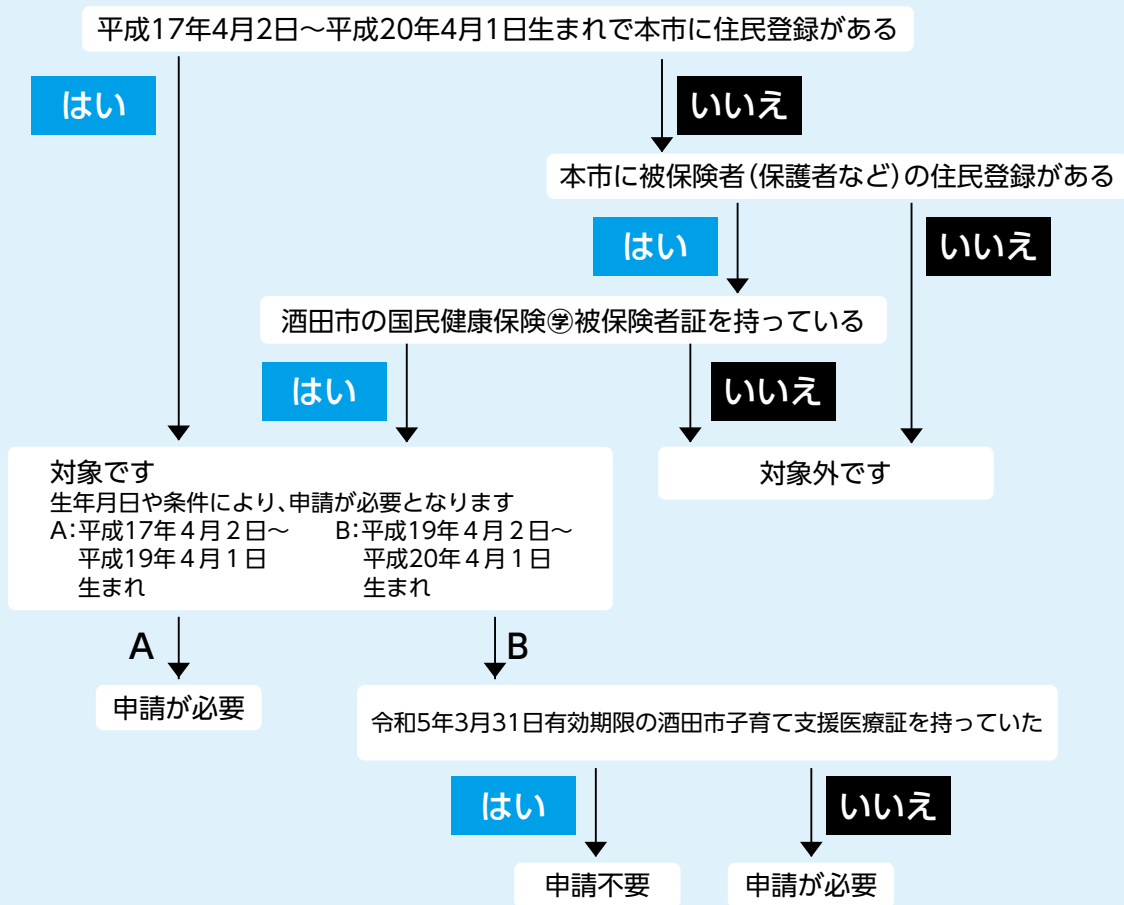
平成17年4月2日～平成20年4月1日生まれで本市に住民登録がある

はい

いいえ

本市に被保険者（保護者など）の住民登録がある

はい

いいえ

酒田市の国民健康保険㊫被保険者証を持っている

はい

いいえ

対象です
生年月日や条件により、申請が必要となります
A：平成17年４月２日～平成19年４月１日生まれ
B：平成19年４月２日～平成20年４月１日生まれ

対象外です

A

申請が必要

B

令和5年3月31日有効期限の酒田市子育て支援医療証を持っていた

はい

いいえ

申請不要

申請が必要